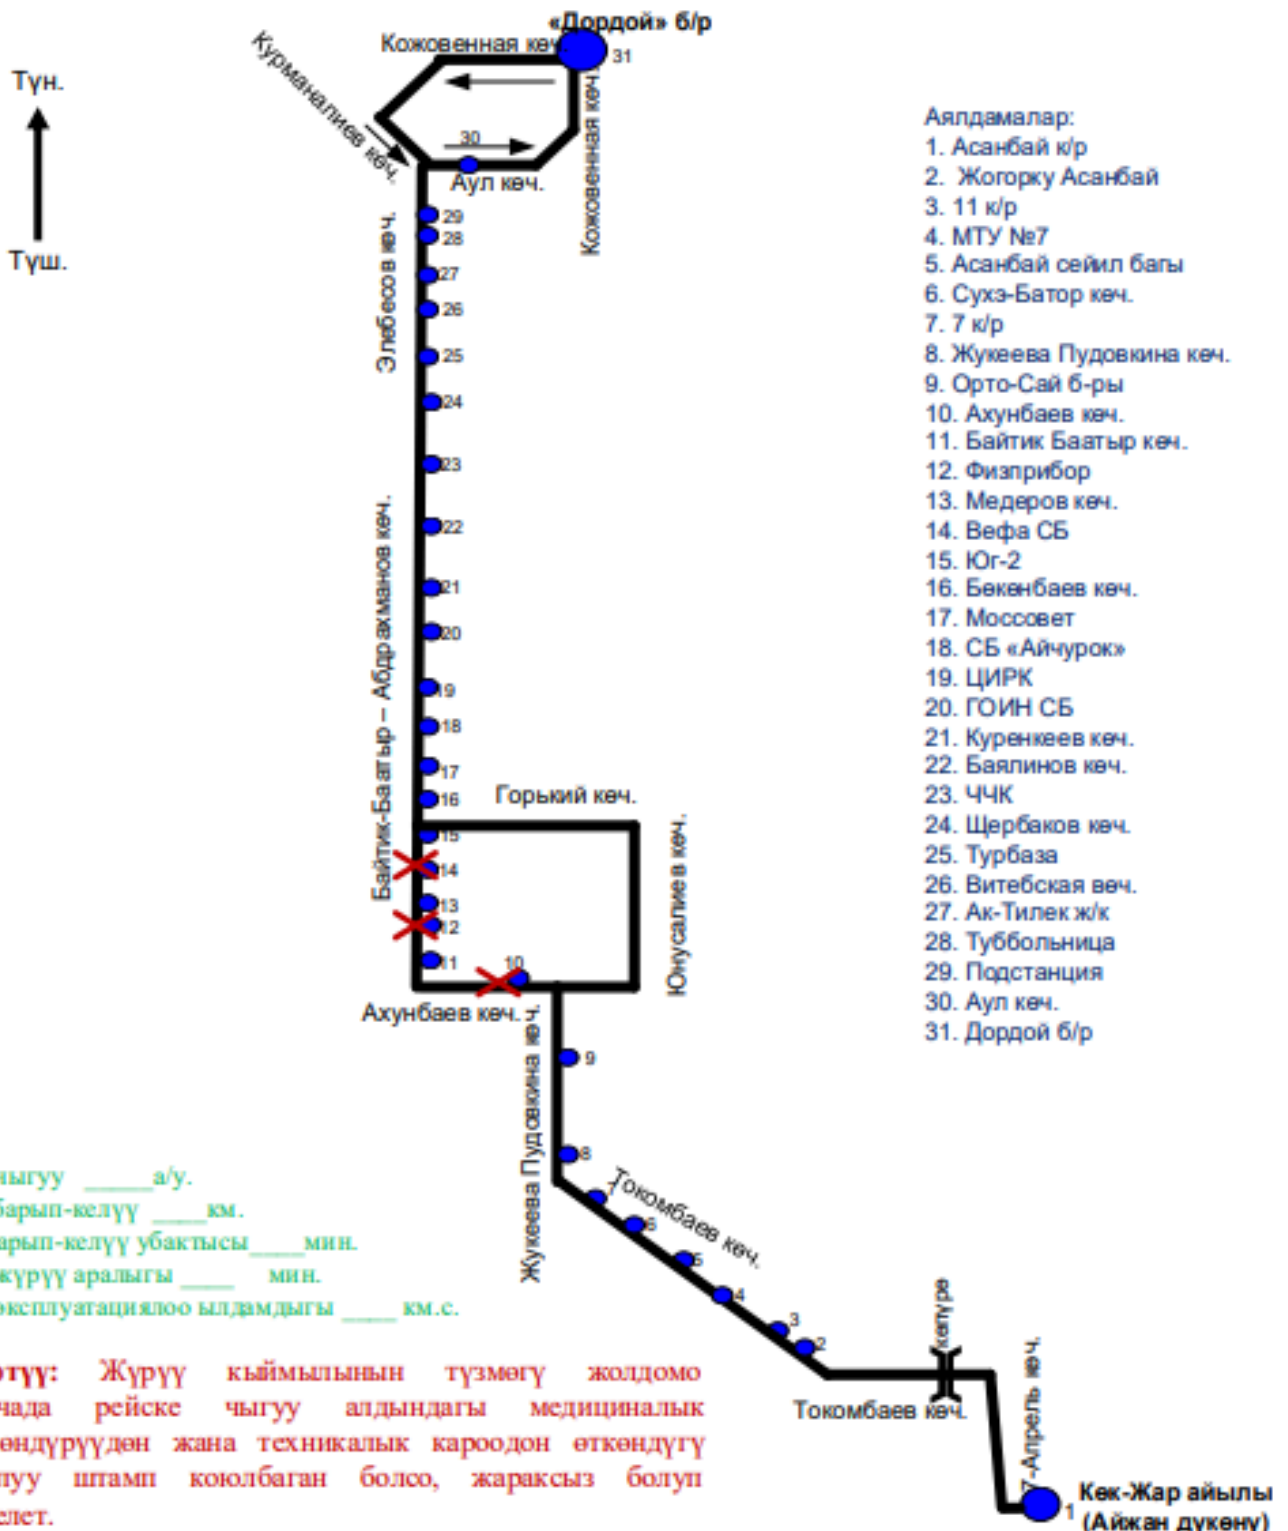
«Дордой» б/р
Кожовенная көч.
31
Түн.
Түш.
Курманалиев көч.
30
Аул көч.
Кожовенная көч.
29
28
27
26
25
24
23
22
21
20
19
18
17
16
15
14
13
12
11
10
Элебесов көч.
Байтик-Баатыр – Абдрахманов көч.
Горький көч.
Юнусалиев көч.
Ахунбаев көч.
9
8
7
6
5
4
3
2
1
Жукеева Пудовкина көч.
Токомбаев көч.
Токомбаев көч.
көпүрө
7-Апрель көч.
Көк-Жар айылы (Айжан дүкөнү)

Аялдамалар:
1. Асанбай к/р
2. Жогорку Асанбай
3. 11 к/р
4. МТУ №7
5. Асанбай сейил багы
6. Сухэ-Батор көч.
7. 7 к/р
8. Жукеева Пудовкина көч.
9. Орто-Сай б-ры
10. Ахунбаев көч.
11. Байтик Баатыр көч.
12. Физприбор
13. Медеров көч.
14. Вефа СБ
15. Юг-2
16. Бөкөнбаев көч.
17. Моссовет
18. СБ «Айчүрөк»
19. ЦИРК
20. ГОИН СБ
21. Куренкеев көч.
22. Баялинов көч.
23. ЧЧК
24. Щербаков көч.
25. Турбаза
26. Витебская көч.
27. Ак-Тилек ж/к
28. Туббольница
29. Подстанция
30. Аул көч.
31. Дордой б/р

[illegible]ыгуу _____а/у.
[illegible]барып-келүү ____км.
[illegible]арып-келүү убактысы____мин.
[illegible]күрүү аралыгы ____ мин.
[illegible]эксплуатациялоо ылдамдыгы ____ км.с.

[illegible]түү: Жүрүү кыймылынын түзмөгү жолдомо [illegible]чада рейске чыгуу алдындагы медициналык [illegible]өндүрүүдөн жана техникалык кароодон өткөндүгү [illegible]луу штамп коюлбаган болсо, жараксыз болуп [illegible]елет.